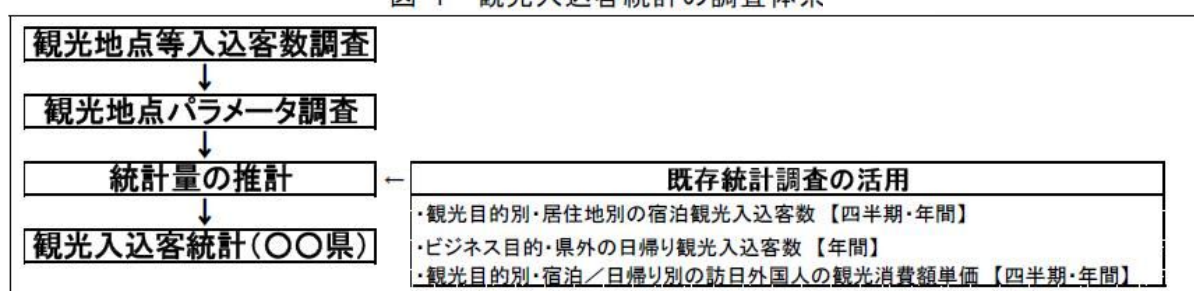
図１　観光入込客統計の調査体系

観光地点等入込客数調査
↓
観光地点パラメータ調査
↓
統計量の推計
↓
観光入込客統計（〇〇県）

←

既存統計調査の活用

・観光目的別・居住地別の宿泊観光入込客数【四半期・年間】
・ビジネス目的・県外の日帰り観光入込客数【年間】
・観光目的別・宿泊／日帰り別の訪日外国人の観光消費額単価【四半期・年間】